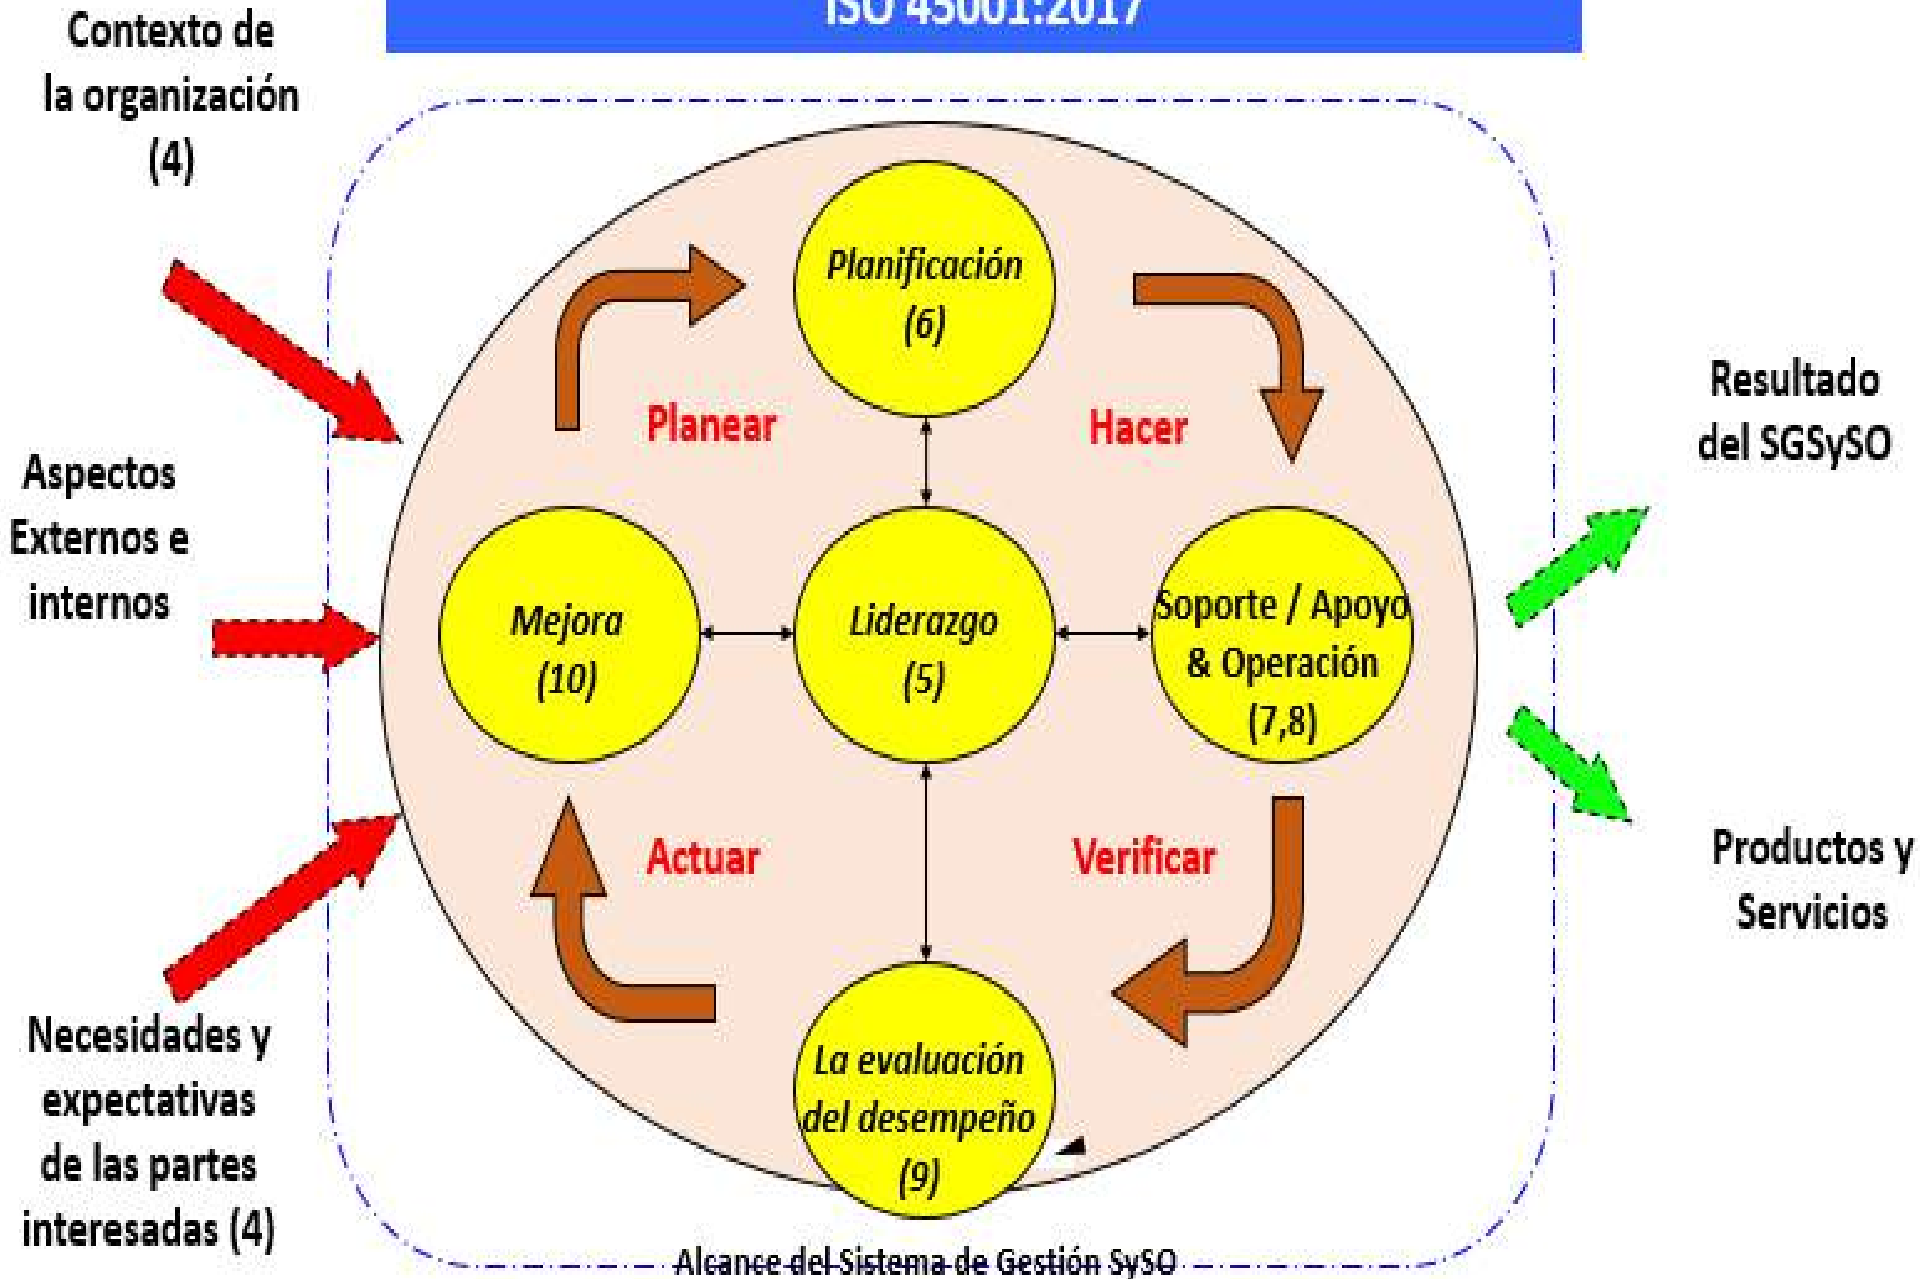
ISO 45001:2017

Contexto de la organización (4)

Aspectos Externos e internos

Necesidades y expectativas de las partes interesadas (4)

Planificación (6)

Planear

Hacer

Mejora (10)

Liderazgo (5)

Soporte / Apoyo & Operación (7,8)

Actuar

Verificar

La evaluación del desempeño (9)

Resultado del SGSySO

Productos y Servicios

Alcance del Sistema de Gestión SySO